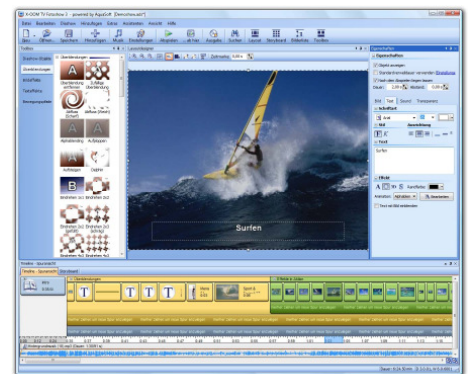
X-DOM TV Fotoshow 3 - powered by AquaSoft - [Menschen.adt*]

Datei Bearbeiten Ansehen Hinzufügen Extras Assistenten Ansicht Hilfe

Neu Öffnen Speichern Hinzufügen Musik Einstellungen Abspielen ...ab hier Ausgabe Suchen Layout Storyboard Bildschirm Timeline

Toolbox

Überblendungen

Überblendung Überblendung (Duplex) Aufblenden (Schief)
Aufblenden Abblenden Abblenden
Blenden Schwarz
Einblenden 2x1
Einblenden 2x2
Einblenden 2x2 (Gerade)

Überschnitt

Surfen

Objekteigenschaften

Bild Text Sound Transparenz

Schriftart

Arial

Bild

Text

Surfen

Effekt

Animation

Tracks Layerfolge Storyboard

Überblendungen

Surfen